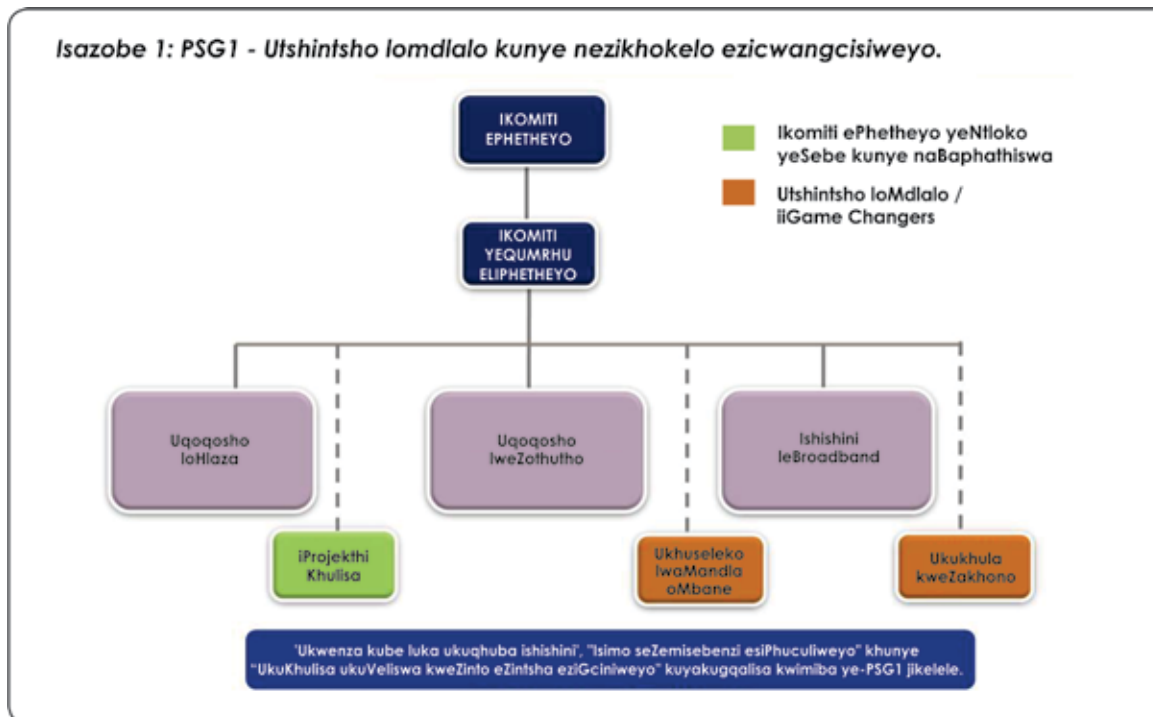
Isazobe 1: PSG1 - Utshintsho lomdlalo kunye nezikhokelo ezicwangcisiweyo.

IKOMITI EPHETHEYO

Ikomiti ePhetheyo yeNtloko yeSebe kunye naBaphathiswa

Utshintsho loMdlalo / iiGame Changers

IKOMITI YEQUMRHU ELIPHETHEYO

Uqoqosho loHlaza

Uqoqosho lweZothutho

Ishishini leBroadband

iProjekthi Khulisa

Ukhuseleko lwaMandla oMbane

Ukukhula kweZakhono

'Ukwenza kube lula ukuqhuba ishishini', "Isimo seZemisebenzi esiPhuculiweyo" khunye "UkuKhulisa ukuVeliswa kweZinto eZintsha eziGciniweyo" kuyakugqalisa kwimiba ye-PSG1 jikelele.